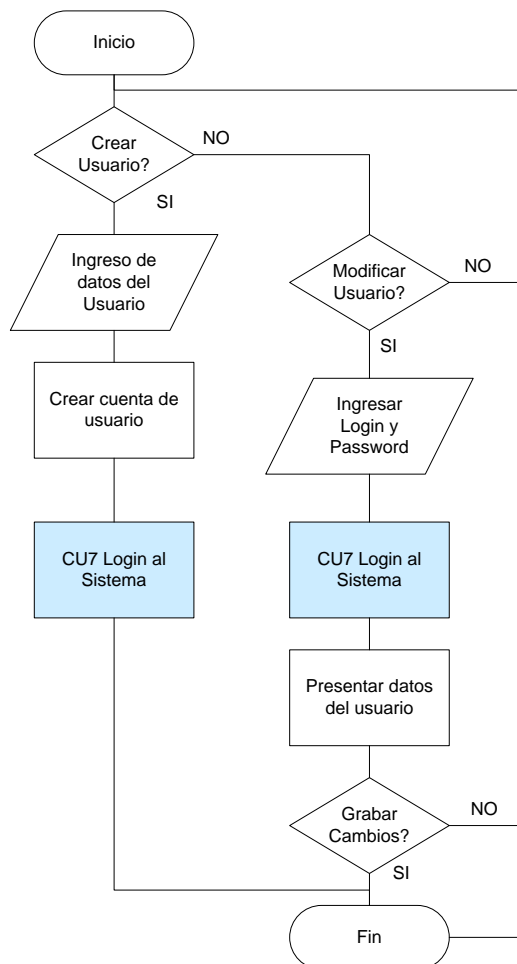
Inicio

Crear Usuario?

NO

SI

Ingreso de datos del Usuario

Modificar Usuario?

NO

SI

Crear cuenta de usuario

Ingresar Login y Password

CU7 Login al Sistema

CU7 Login al Sistema

Presentar datos del usuario

Grabar Cambios?

NO

SI

Fin